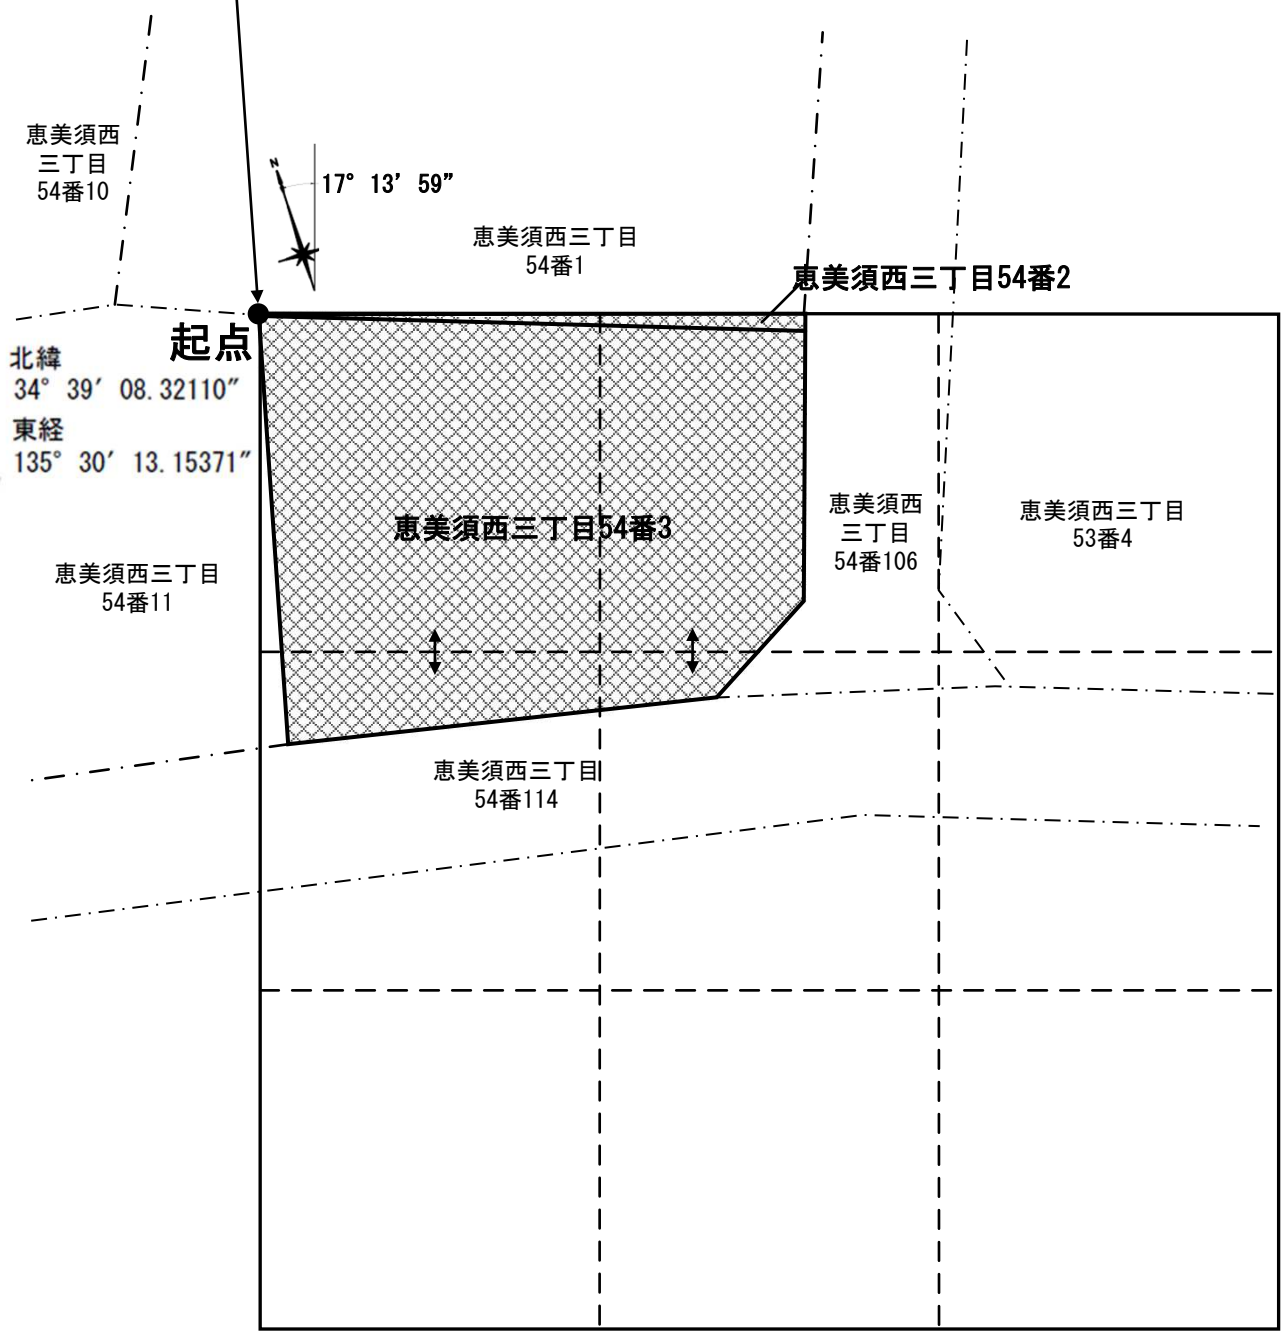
恵美須西
三丁目
54番10

N
17° 13’ 59”

恵美須西三丁目
54番1

恵美須西三丁目54番2

起点
北緯
34° 39’ 08.32110”
東経
135° 30’ 13.15371”

恵美須西三丁目54番3

恵美須西
三丁目
54番106

恵美須西三丁目
53番4

恵美須西三丁目
54番11

恵美須西三丁目
54番114